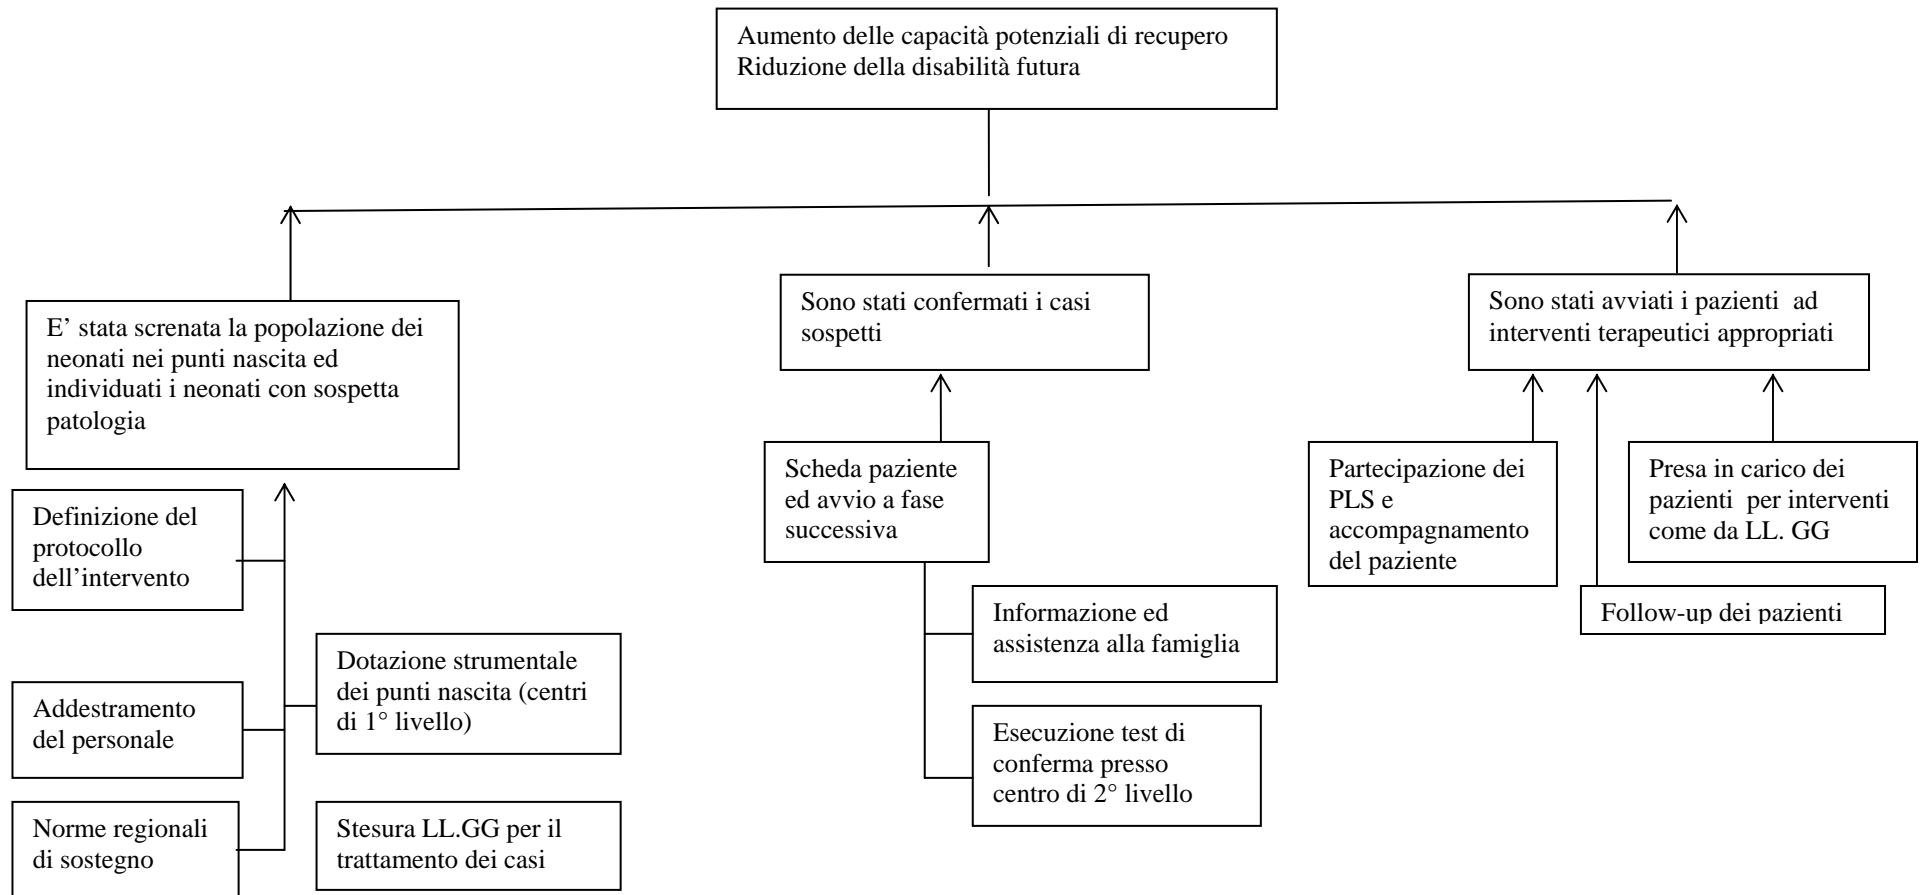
Aumento delle capacità potenziali di recupero
Riduzione della disabilità futura

E' stata screnata la popolazione dei neonati nei punti nascita ed individuati i neonati con sospetta patologia

Sono stati confermati i casi sospetti

Sono stati avviati i pazienti ad interventi terapeutici appropriati

Definizione del protocollo dell'intervento

Addestramento del personale

Norme regionali di sostegno

Dotazione strumentale dei punti nascita (centri di 1° livello)

Stesura LL.GG per il trattamento dei casi

Scheda paziente ed avvio a fase successiva

Informazione ed assistenza alla famiglia

Esecuzione test di conferma presso centro di 2° livello

Partecipazione dei PLS e accompagnamento del paziente

Presa in carico dei pazienti per interventi come da LL. GG

Follow-up dei pazienti